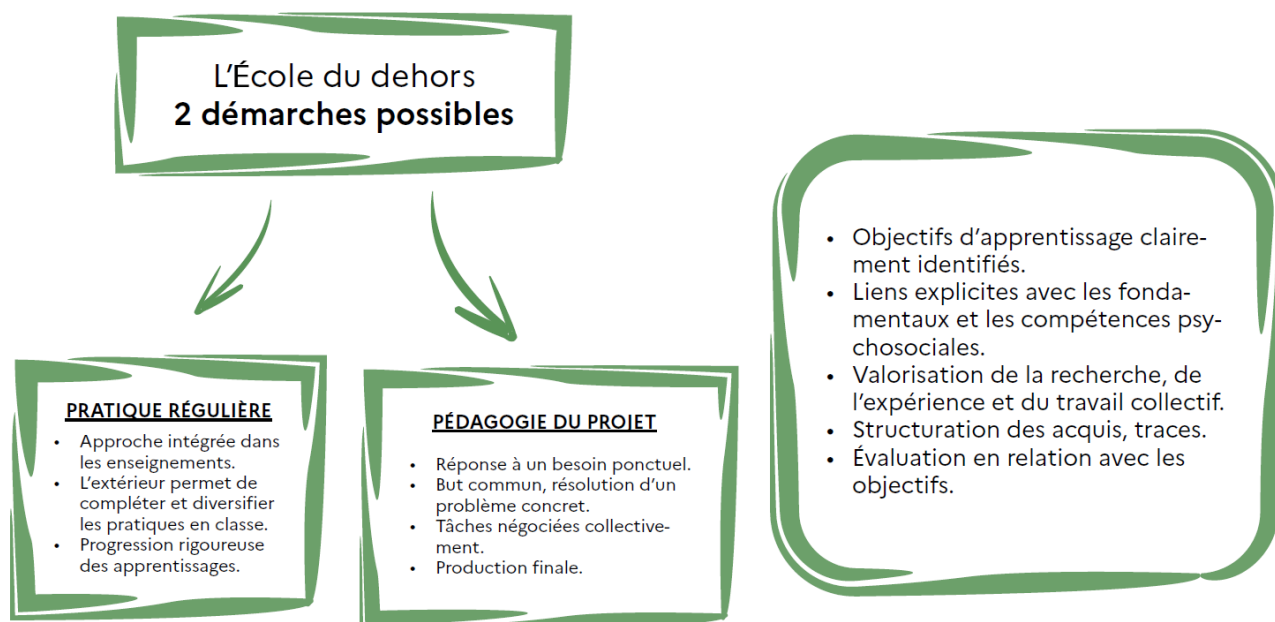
L'École du dehors
**2 démarches possibles**

PRATIQUE RÉGULIÈRE

- Approche intégrée dans les enseignements.
- L'extérieur permet de compléter et diversifier les pratiques en classe.
- Progression rigoureuse des apprentissages.

PÉDAGOGIE DU PROJET

- Réponse à un besoin ponctuel.
- But commun, résolution d'un problème concret.
- Tâches négociées collectivement.
- Production finale.

- Objectifs d'apprentissage clairement identifiés.
- Liens explicites avec les fondamentaux et les compétences psychosociales.
- Valorisation de la recherche, de l'expérience et du travail collectif.
- Structuration des acquis, traces.
- Évaluation en relation avec les objectifs.